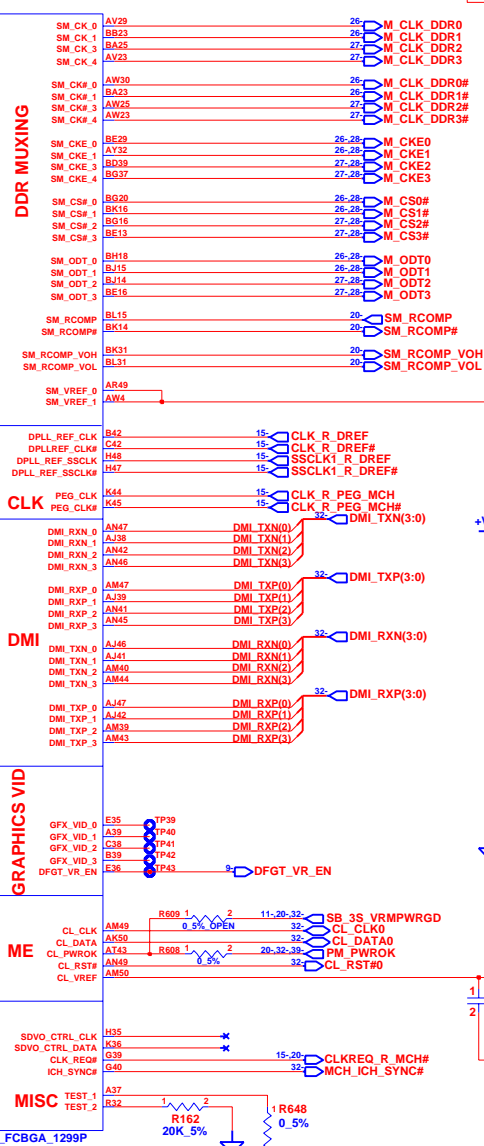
DDR MUXING

SM_CK_0 AV29 26 M_CLK_DDR0
SM_CK_1 BB23 26 M_CLK_DDR1
SM_CK_3 BA25 27 M_CLK_DDR2
SM_CK_4 AV23 27 M_CLK_DDR3

SM_CK#_0 AW30 26 M_CLK_DDR0#
SM_CK#_1 BA23 26 M_CLK_DDR1#
SM_CK#_3 AW25 27 M_CLK_DDR2#
SM_CK#_4 AW23 27 M_CLK_DDR3#

SM_CKE_0 BE29 26,28 M_CKE0
SM_CKE_1 AY32 26,28 M_CKE1
SM_CKE_3 BD39 27,28 M_CKE2
SM_CKE_4 BG37 27,28 M_CKE3

SM_CS#_0 BG20 26,28 M_CS0#
SM_CS#_1 BK16 26,28 M_CS1#
SM_CS#_2 BG16 27,28 M_CS2#
SM_CS#_3 BE13 27,28 M_CS3#

SM_ODT_0 BH18 26,28 M_ODT0
SM_ODT_1 BJ15 26,28 M_ODT1
SM_ODT_2 BJ14 27,28 M_ODT2
SM_ODT_3 BE16 27,28 M_ODT3

SM_RCOMP BL15 20 SM_RCOMP
SM_RCOMP# BK14 20 SM_RCOMP#

SM_RCOMP_VOH BK31 20 SM_RCOMP_VOH
SM_RCOMP_VOL BL31 20 SM_RCOMP_VOL

SM_VREF_0 AR49
SM_VREF_1 AW4

DPLL_REF_CLK B42 15 CLK_R_DREF
DPLLREF_CLK# C42 15 CLK_R_DREF#
DPLL_REF_SSCLK H48 15 SSCLK1_R_DREF
DPLL_REF_SSCLK# H47 15 SSCLK1_R_DREF#

CLK
PEG_CLK K44 15 CLK_R_PEG_MCH
PEG_CLK# K45 15 CLK_R_PEG_MCH#

DMI_RXN_0 AN47 DMI_TXN(0)
DMI_RXN_1 AJ38 DMI_TXN(1)
DMI_RXN_2 AN42 DMI_TXN(2)
DMI_RXN_3 AN46 DMI_TXN(3)
32 DMI_TXN(3:0)

DMI_RXP_0 AM47 DMI_TXP(0)
DMI_RXP_1 AJ39 DMI_TXP(1)
DMI_RXP_2 AN41 DMI_TXP(2)
DMI_RXP_3 AN45 DMI_TXP(3)
32 DMI_TXP(3:0)

DMI

DMI_TXN_0 AJ46 DMI_RXN(0)
DMI_TXN_1 AJ41 DMI_RXN(1)
DMI_TXN_2 AM40 DMI_RXN(2)
DMI_TXN_3 AM44 DMI_RXN(3)
32 DMI_RXN(3:0)

DMI_TXP_0 AJ47 DMI_RXP(0)
DMI_TXP_1 AJ42 DMI_RXP(1)
DMI_TXP_2 AM39 DMI_RXP(2)
DMI_TXP_3 AM43 DMI_RXP(3)
32 DMI_RXP(3:0)

GRAPHICS VID

GFX_VID_0 E35 TP39
GFX_VID_1 A39 TP40
GFX_VID_2 C38 TP41
GFX_VID_3 B39 TP42
DFGT_VR_EN E36 TP43 9 DFGT_VR_EN

ME

CL_CLK AM49
CL_DATA AK50
CL_PWROK AT43
CL_RST# AN49
CL_VREF AM50
R609 1 2 0_5% OPEN 11,20,32 SB_3S_VRMPWRGD
32 CL_CLK0
32 CL_DATA0
R608 1 2 0_5% 20,32,39 PM_PWROK
32 CL_RST#0

SDVO_CTRL_CLK H35
SDVO_CTRL_DATA K36
CLK_REQ# G39 15,20 CLKREQ_R_MCH#
ICH_SYNC# G40 32 MCH_ICH_SYNC#

MISC
TEST_1 A37
TEST_2 R32
1 R162 2
20K_5%
1 R648
0_5%

_FCBGA_1299P

1
2